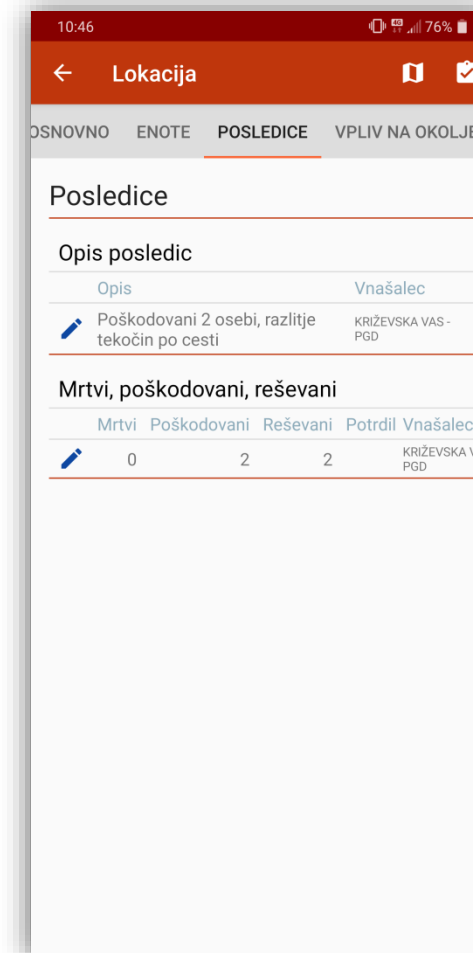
10:46 76%

Lokacija

OSNOVNO ENOTE POSLEDICE VPLIV NA OKOLJE

Posledice

Opis posledic

| Opis | Vnašalec |
|---|---|
| Poškodovani 2 osebi, razlitje tekočin po cesti | KRIŽEVSKA VAS - PGD |

Mrtvi, poškodovani, reševani

| Mrtvi | Poškodovani | Reševani | Potrdil | Vnašalec |
|---|---|---|---|---|
| 0 | 2 | 2 | | KRIŽEVSKA V PGD |